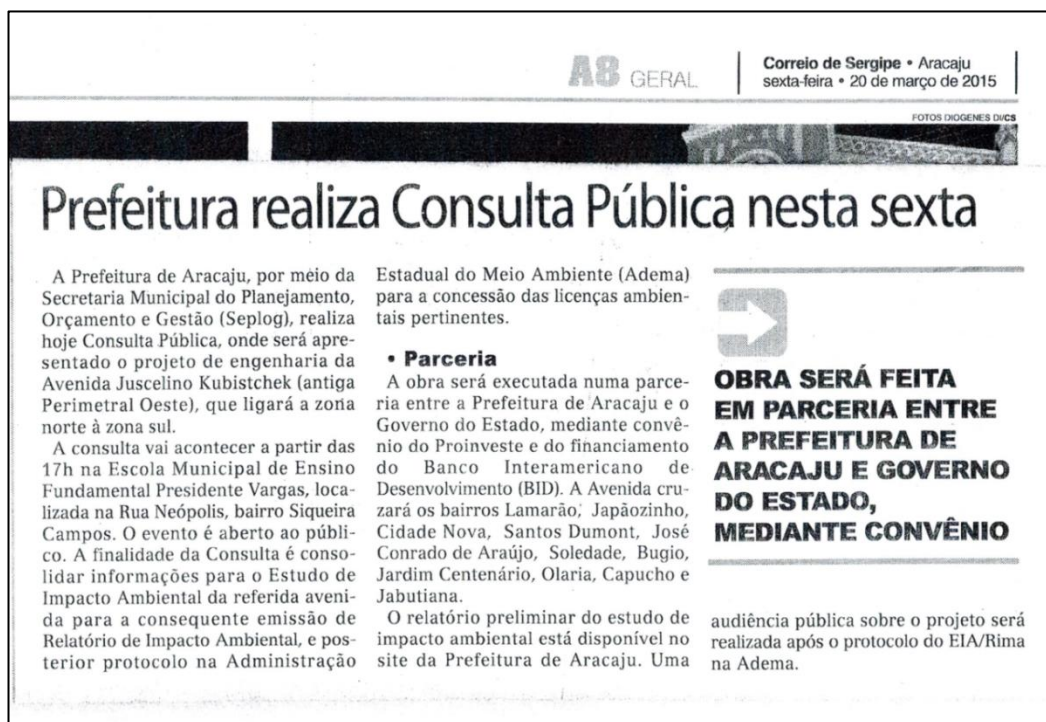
A8 GERAL

Correio de Sergipe • Aracaju
sexta-feira • 20 de março de 2015

FOTOS DIOGENES D/CS

Prefeitura realiza Consulta Pública nesta sexta

A Prefeitura de Aracaju, por meio da Secretaria Municipal do Planejamento, Orçamento e Gestão (Seplog), realiza hoje Consulta Pública, onde será apresentado o projeto de engenharia da Avenida Juscelino Kubistchek (antiga Perimetral Oeste), que ligará a zona norte à zona sul.

A consulta vai acontecer a partir das 17h na Escola Municipal de Ensino Fundamental Presidente Vargas, localizada na Rua Neópolis, bairro Siqueira Campos. O evento é aberto ao público. A finalidade da Consulta é consolidar informações para o Estudo de Impacto Ambiental da referida avenida para a consequente emissão de Relatório de Impacto Ambiental, e posterior protocolo na Administração Estadual do Meio Ambiente (Adema) para a concessão das licenças ambientais pertinentes.

• Parceria

A obra será executada numa parceria entre a Prefeitura de Aracaju e o Governo do Estado, mediante convênio do Proinveste e do financiamento do Banco Interamericano de Desenvolvimento (BID). A Avenida cruzará os bairros Lamarão, Japãozinho, Cidade Nova, Santos Dumont, José Conrado de Araújo, Soledade, Bugio, Jardim Centenário, Olaria, Capucho e Jabutiana.

O relatório preliminar do estudo de impacto ambiental está disponível no site da Prefeitura de Aracaju. Uma audiência pública sobre o projeto será realizada após o protocolo do EIA/Rima na Adema.

OBRA SERÁ FEITA EM PARCERIA ENTRE A PREFEITURA DE ARACAJU E GOVERNO DO ESTADO, MEDIANTE CONVÊNIO